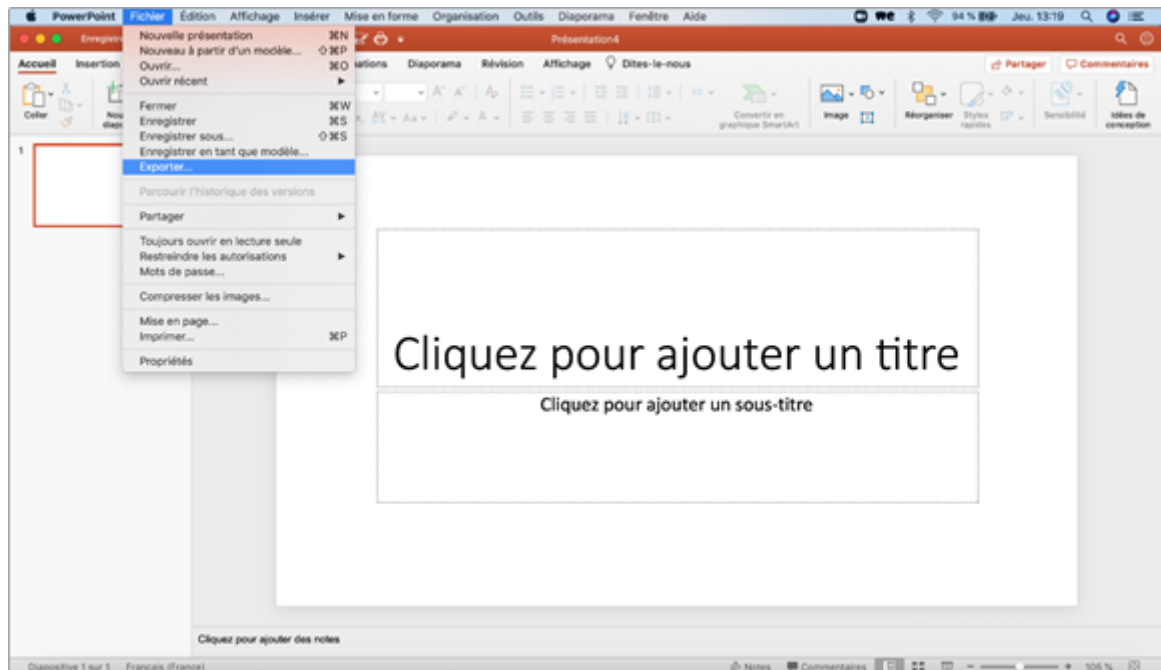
PowerPoint Fichier Édition Affichage Insérer Mise en forme Organisation Outils Diaporama Fenêtre Aide

94 % Jeu. 13:19

Enregistr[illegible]

Présentation4

Accueil Insertion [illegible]ations Diaporama Révision Affichage Dites-le-nous

Partager Commentaires

Coller Nou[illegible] diap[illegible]

Convertir en graphique SmartArt

Image Réorganiser Styles rapides Sensibilité Idées de conception

Nouvelle présentation ⌘N
Nouveau à partir d'un modèle... ⇧⌘P
Ouvrir... ⌘O
Ouvrir récent
Fermer ⌘W
Enregistrer ⌘S
Enregistrer sous... ⇧⌘S
Enregistrer en tant que modèle...
Exporter...
Parcourir l'historique des versions
Partager
Toujours ouvrir en lecture seule
Restreindre les autorisations
Mots de passe...
Compresser les images...
Mise en page...
Imprimer... ⌘P
Propriétés

1

Cliquez pour ajouter un titre

Cliquez pour ajouter un sous-titre

Cliquez pour ajouter des notes

Diapositive 1 sur 1 Français (France)

Notes Commentaires 106 %